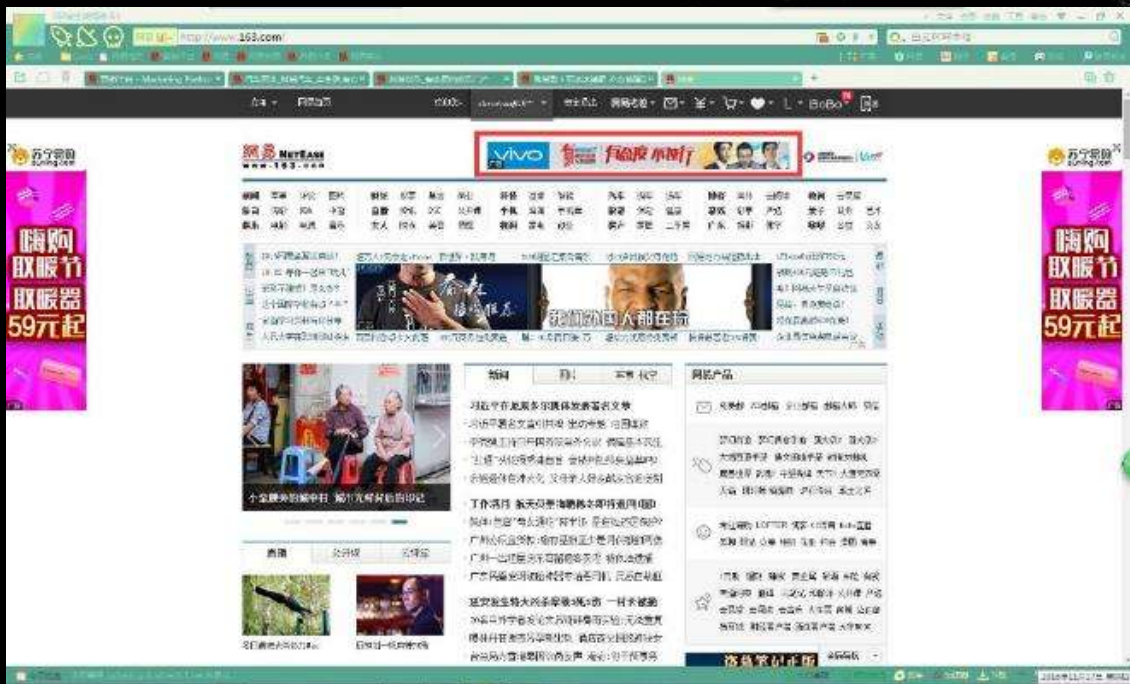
http://www.163.com/

BoBo

网易 NETEASE www.163.com

vivo 有趣的不好行

苏宁易购 Suning.com

嗨购
联服节
联服器
59元起

苏宁易购 Suning.com

嗨购
联服节
联服器
59元起

我们外国人都在玩

新闻 图片 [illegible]

网易产品

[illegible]